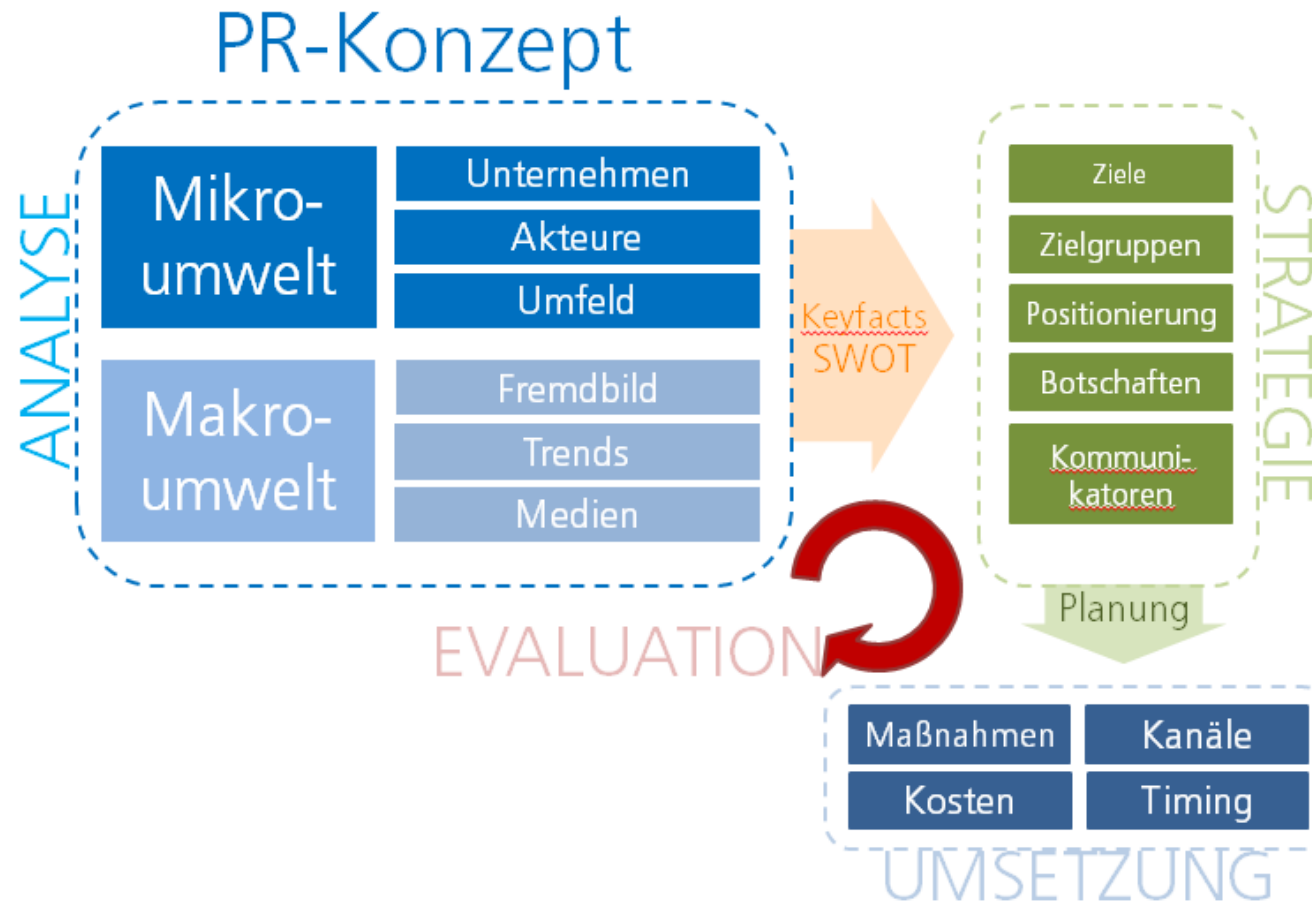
PR-Konzept

ANALYSE

Mikro-umwelt

Unternehmen
Akteure
Umfeld

Makro-umwelt

Fremdbild
Trends
Medien

Keyfacts SWOT

STRATEGIE

Ziele
Zielgruppen
Positionierung
Botschaften
Kommuni-katoren

Planung

EVALUATION

Maßnahmen
Kanäle
Kosten
Timing

UMSETZUNG